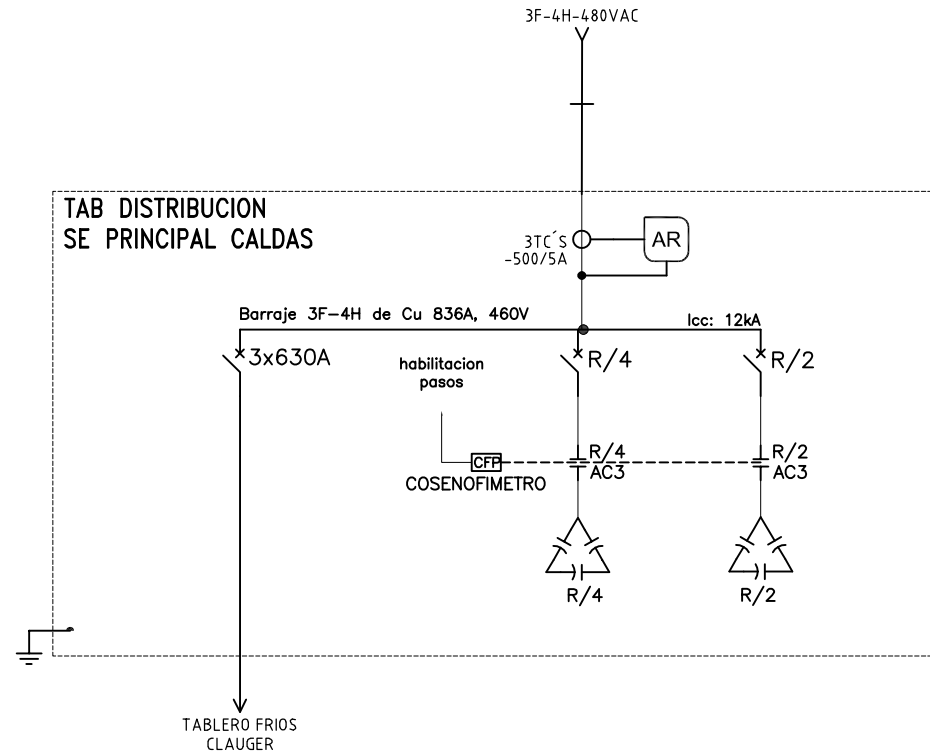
3F-4H-480VAC

TAB DISTRIBUCION
SE PRINCIPAL CALDAS

3TC´S
-500/5A

AR

Barraje 3F-4H de Cu 836A, 460V

Icc: 12kA

3x630A

habilitacion
pasos

R/4

R/2

CFP

COSENOFIMETRO

R/4
AC3

R/2
AC3

R/4

R/2

TABLERO FRIOS
CLAUGER